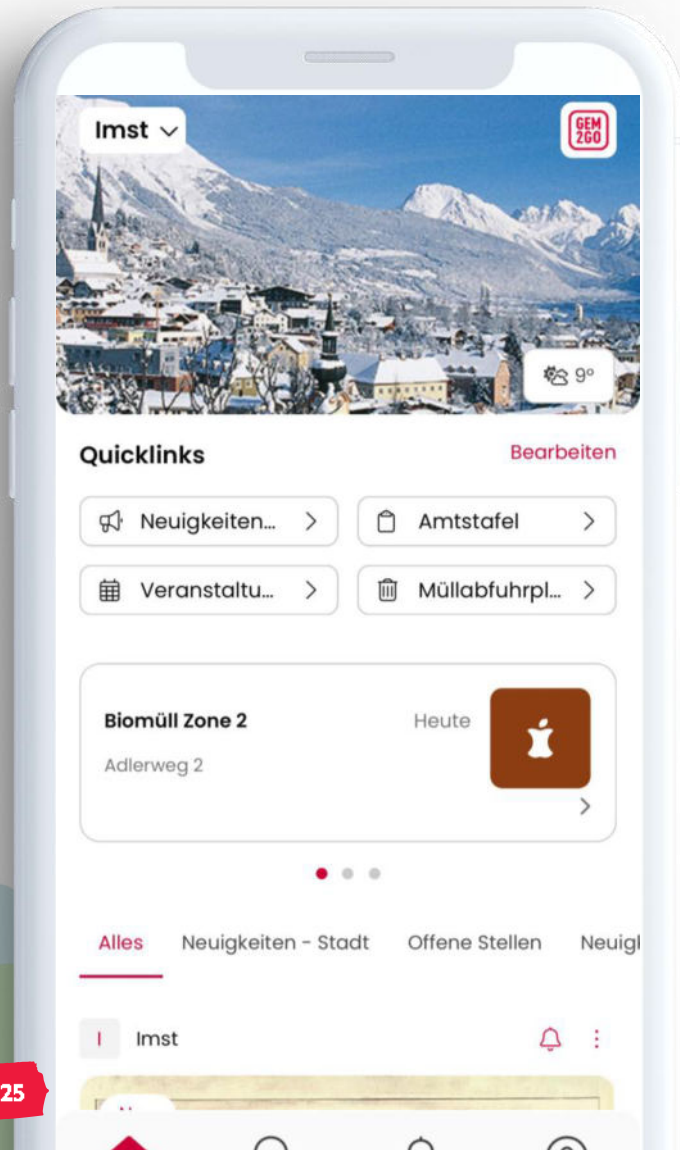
Imst

GEM
2GO

9°

Quicklinks

Bearbeiten

Neuigkeiten...

Amtstafel

Veranstaltu...

Müllabfuhrpl...

Biomüll Zone 2

Heute

Adlerweg 2

Alles

Neuigkeiten - Stadt

Offene Stellen

Neuigl

I

Imst

25